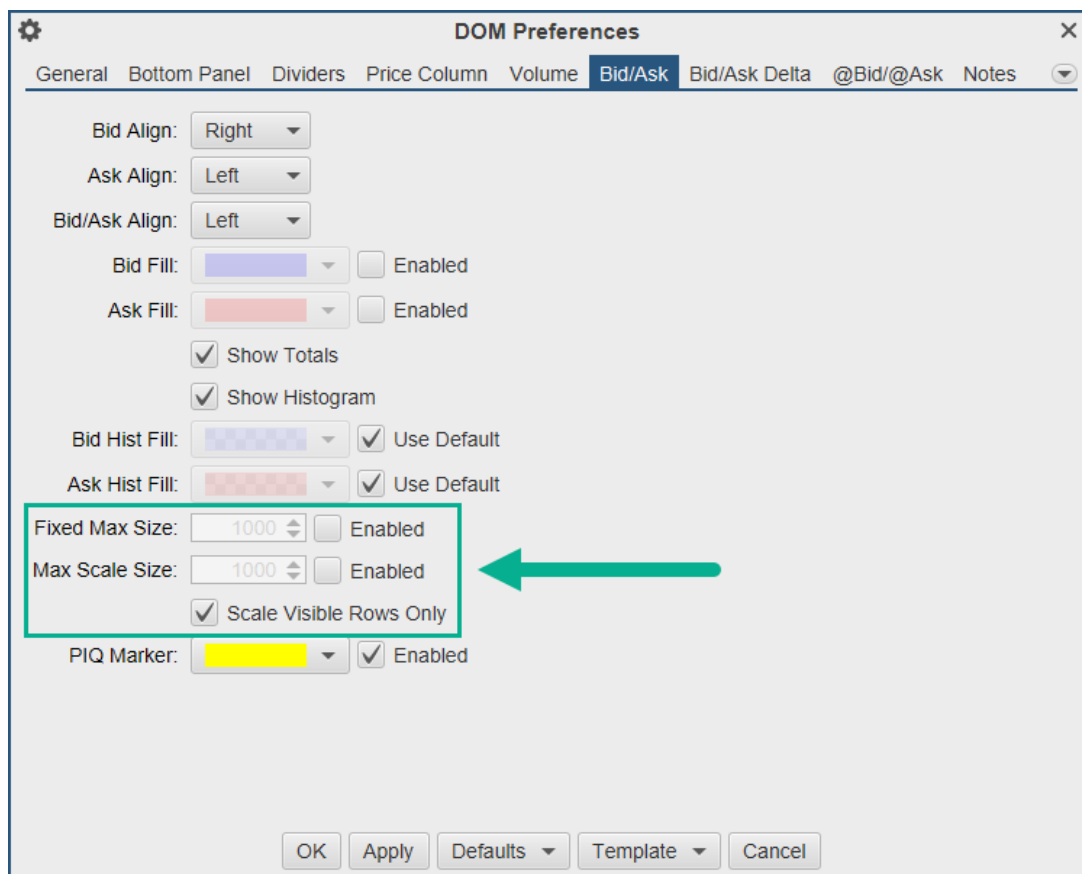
DOM Preferences

General Bottom Panel Dividers Price Column Volume Bid/Ask Bid/Ask Delta @Bid/@Ask Notes

Bid Align: Right

Ask Align: Left

Bid/Ask Align: Left

Bid Fill: Enabled

Ask Fill: Enabled

Show Totals

Show Histogram

Bid Hist Fill: Use Default

Ask Hist Fill: Use Default

Fixed Max Size: 1000 Enabled

Max Scale Size: 1000 Enabled

Scale Visible Rows Only

PIQ Marker: Enabled

OK Apply Defaults Template Cancel